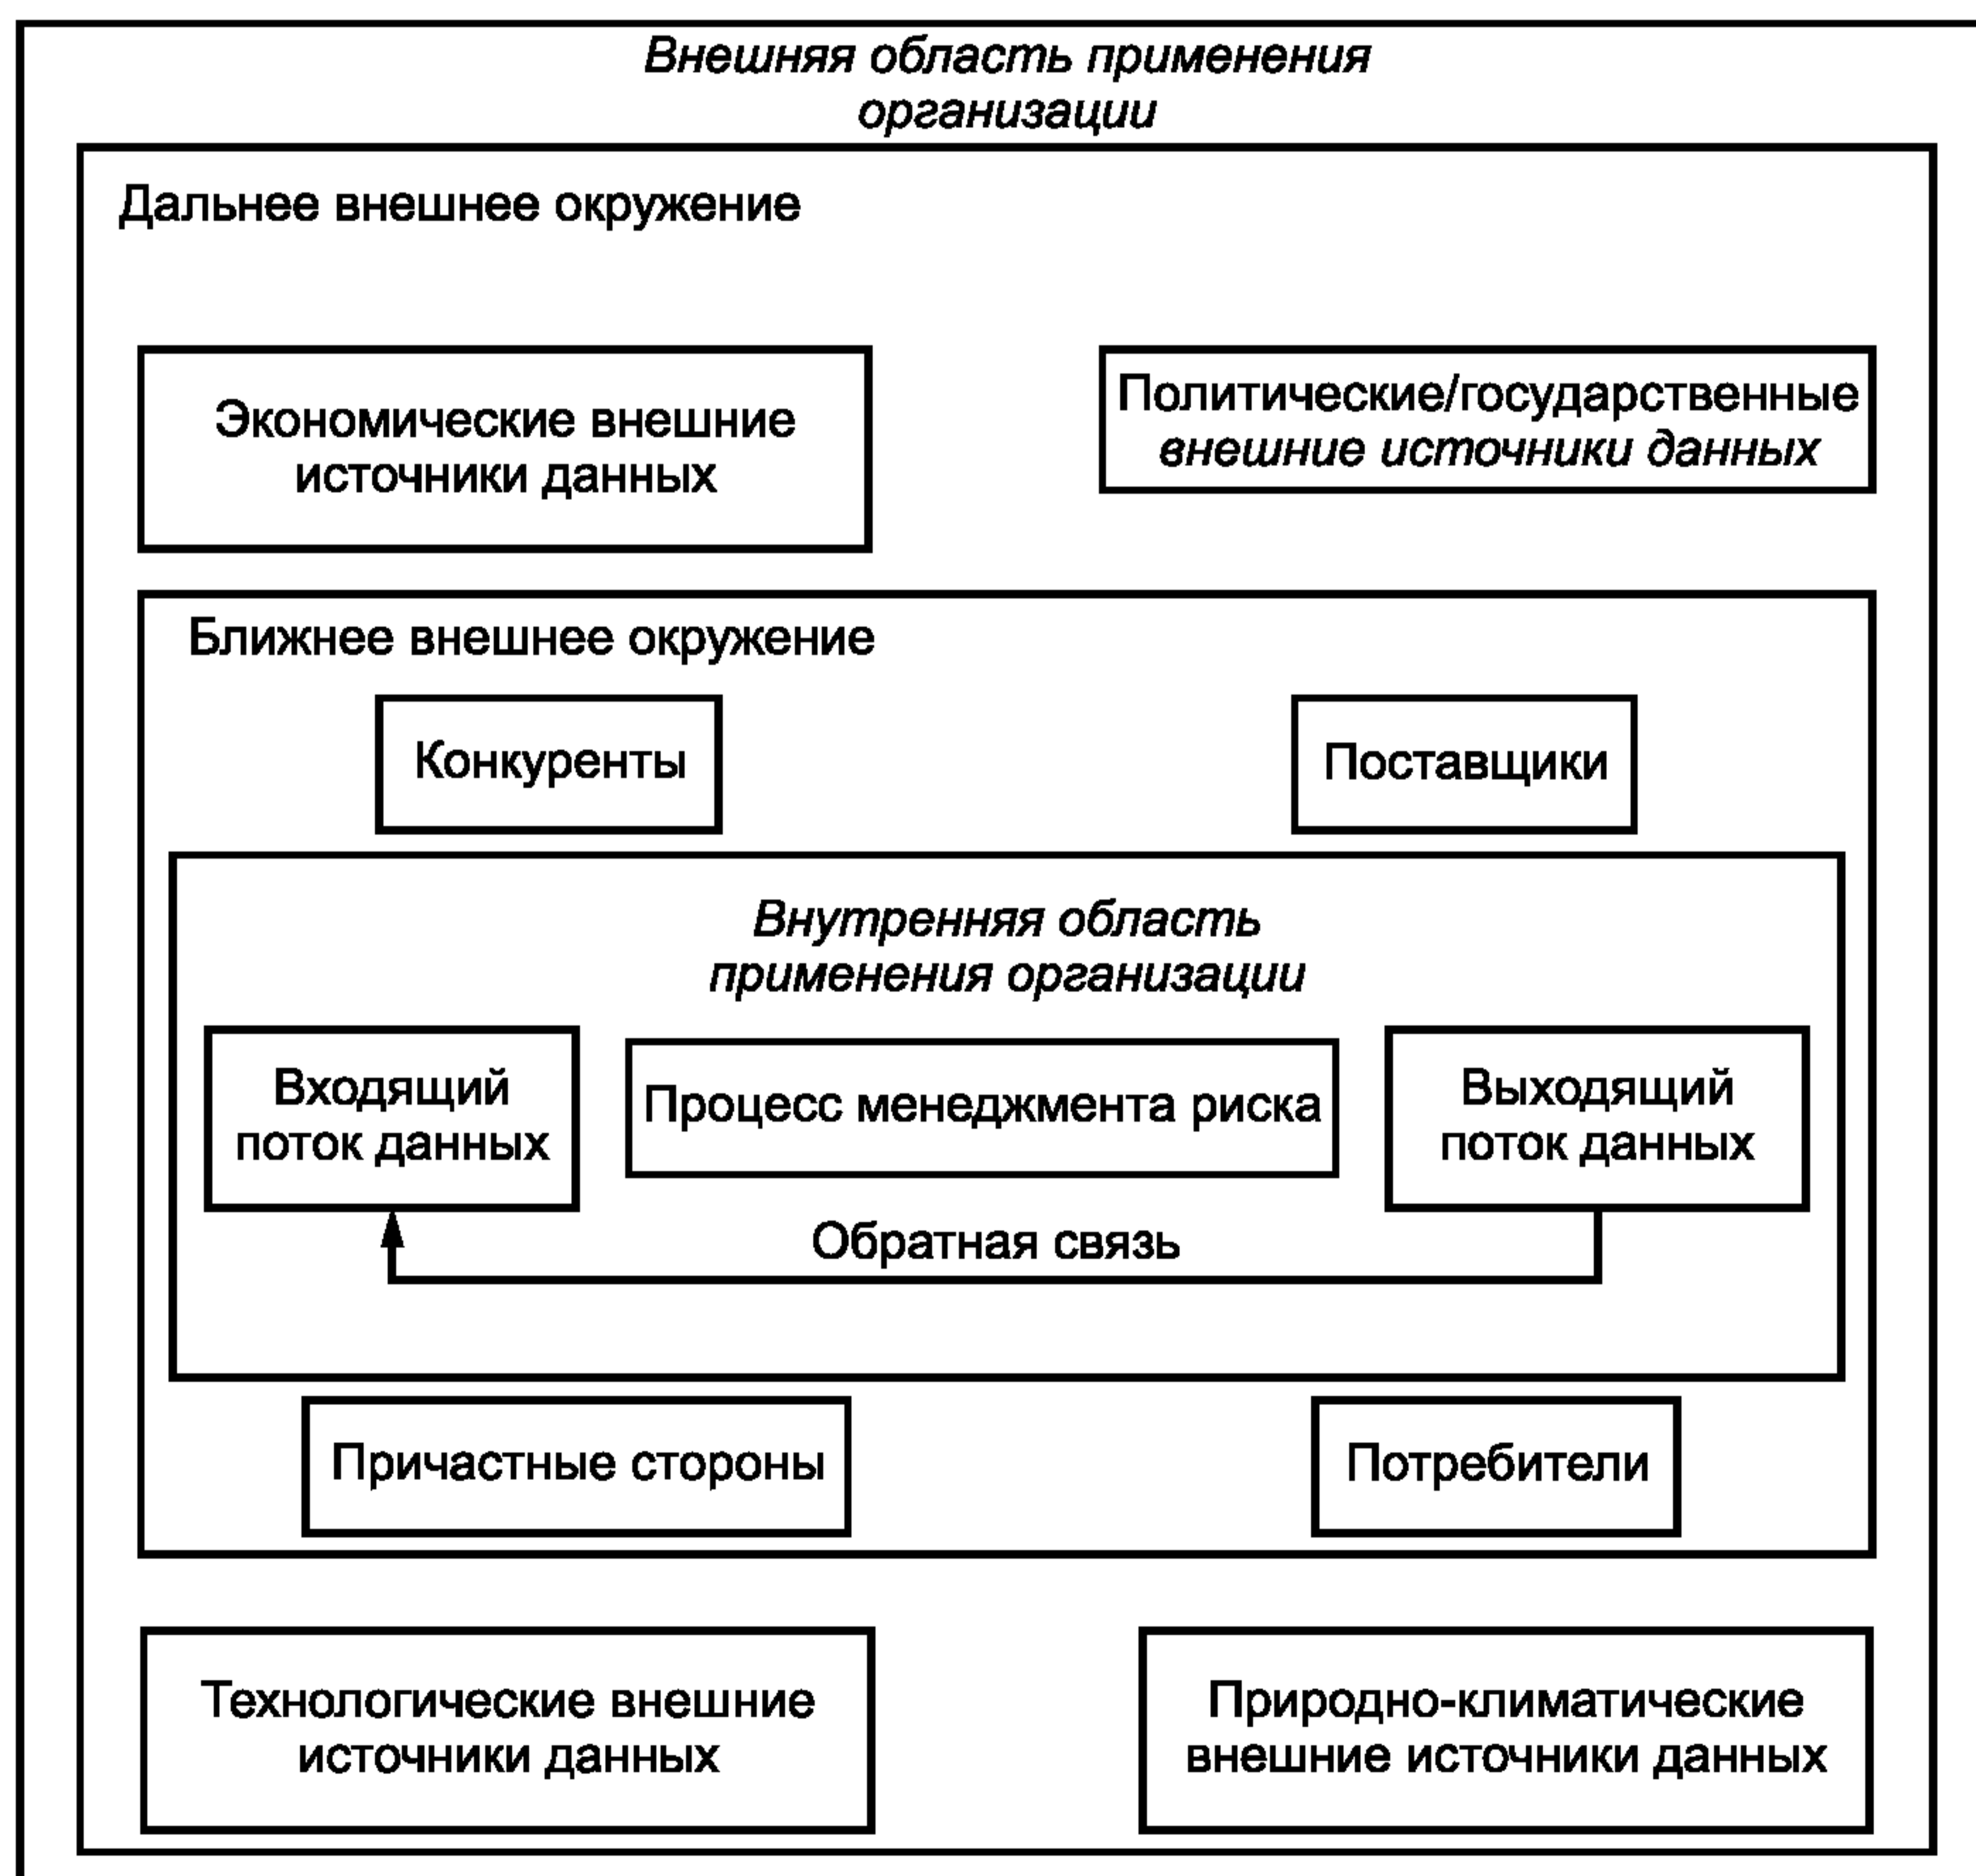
Внешняя область применения организации

Дальнее внешнее окружение

Экономические внешние источники данных

Политические/государственные внешние источники данных

Ближнее внешнее окружение

Конкуренты

Поставщики

Внутренняя область применения организации

Входящий поток данных

Процесс менеджмента риска

Выходящий поток данных

Обратная связь

Причастные стороны

Потребители

Технологические внешние источники данных

Природно-климатические внешние источники данных